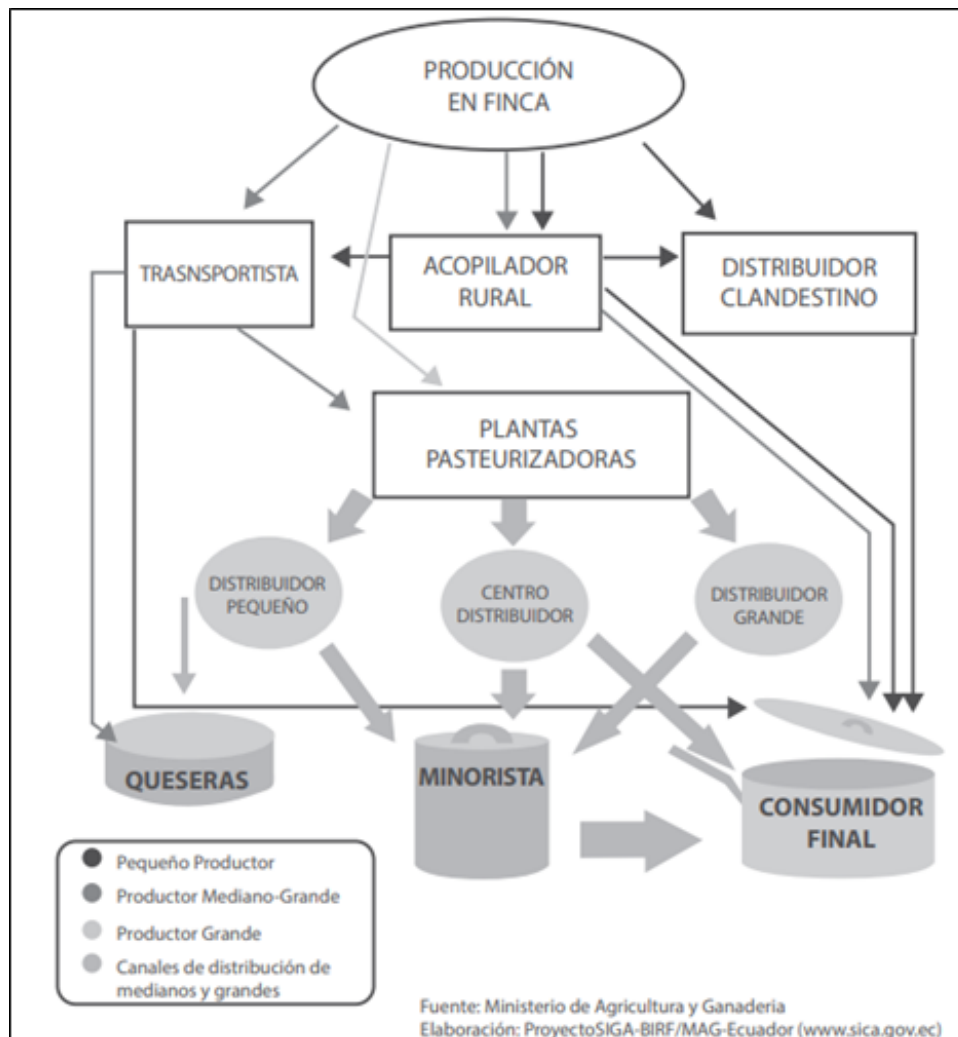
PRODUCCIÓN EN FINCA

TRASNSPORTISTA

ACOPILADOR RURAL

DISTRIBUIDOR CLANDESTINO

PLANTAS PASTEURIZADORAS

DISTRIBUIDOR PEQUEÑO

CENTRO DISTRIBUIDOR

DISTRIBUIDOR GRANDE

QUESERAS

MINORISTA

CONSUMIDOR FINAL

Pequeño Productor
Productor Mediano-Grande
Productor Grande
Canales de distribución de medianos y grandes

Fuente: Ministerio de Agricultura y Ganaderia
Elaboración: ProyectoSIGA-BIRF/MAG-Ecuador (www.sica.gov.ec)